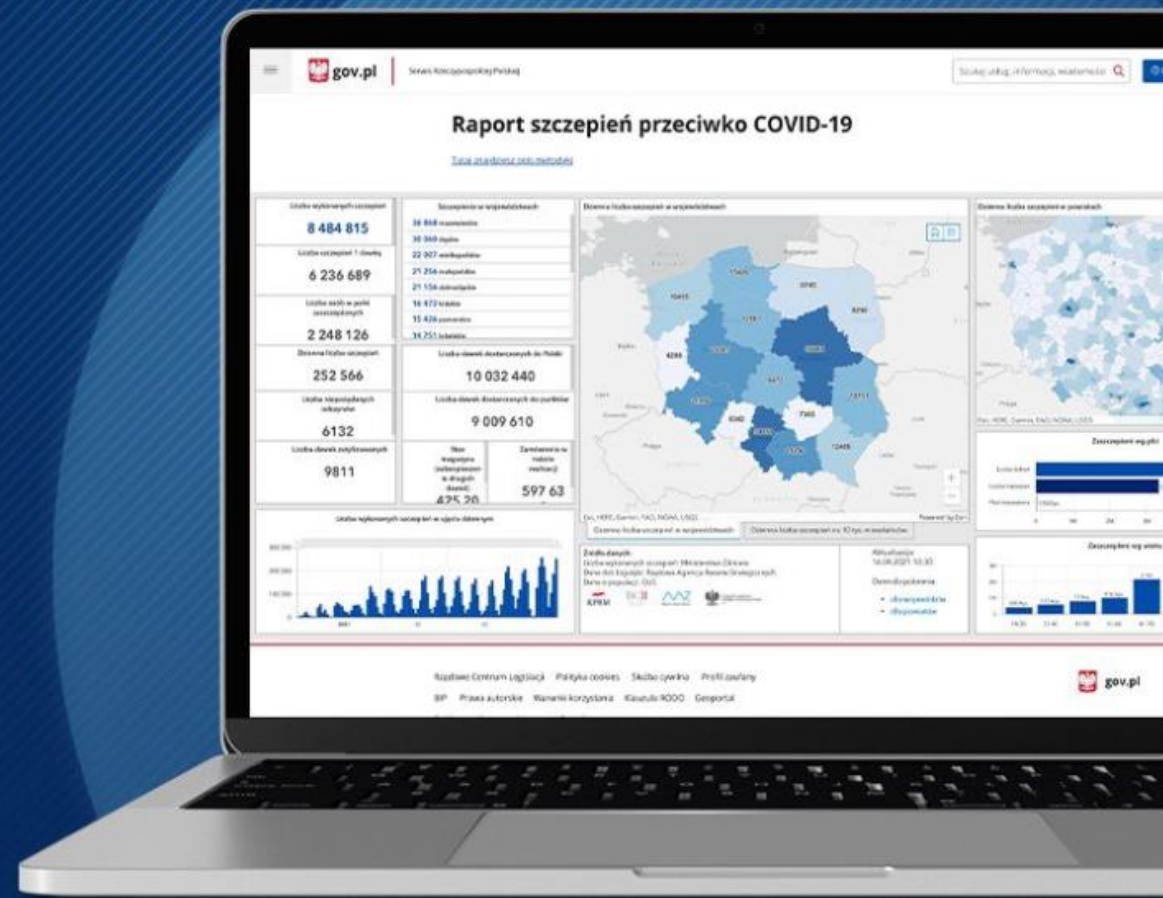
gov.pl | Serwis Rzeczypospolitej Polskiej

Szukaj usług, informacji, wiadomości

Raport szczepień przeciwko COVID-19

Tutaj znajdziesz opis metodyki

Liczba wykonanych szczepień
8 484 815

Liczba szczepień 1 dawką
6 236 689

Liczba osób w pełni zaszczepionych
2 248 126

Dzienna liczba szczepień
252 566

Liczba niepożądanych odczynów
6132

Liczba dawek zutylizowanych
9811

Szczepienia w województwach
36 868 mazowieckie
30 360 śląskie
22 007 wielkopolskie
21 256 małopolskie
21 156 dolnośląskie
16 473 łódzkie
15 426 pomorskie
14 751 lubelskie

Liczba dawek dostarczonych do Polski
10 032 440

Liczba dawek dostarczonych do punktów
9 009 610

Stan magazynu (zabezpieczenie w drugich dawkach)
425 20

Zamówienia w trakcie realizacji
597 63

Dzienna liczba szczepień w województwach

Dzienna liczba szczepień w powiatach

Esri, HERE, Garmin, FAO, NOAA, USGS

Dzienna liczba szczepień w województwach | Dzienna liczba szczepień na 10 tys. mieszkańców

Liczba wykonanych szczepień w ujęciu dziennym

Źródła danych:

Aktualizacja

Dane do pobrania

Szczepienia wg płci

Szczepienia wg wieku

Rządowe Centrum Legislacji Polityka cookies Służba cywilna Profil zaufany
BIP Prawa autorskie Warunki korzystania Klauzula RODO Geoportal

gov.pl